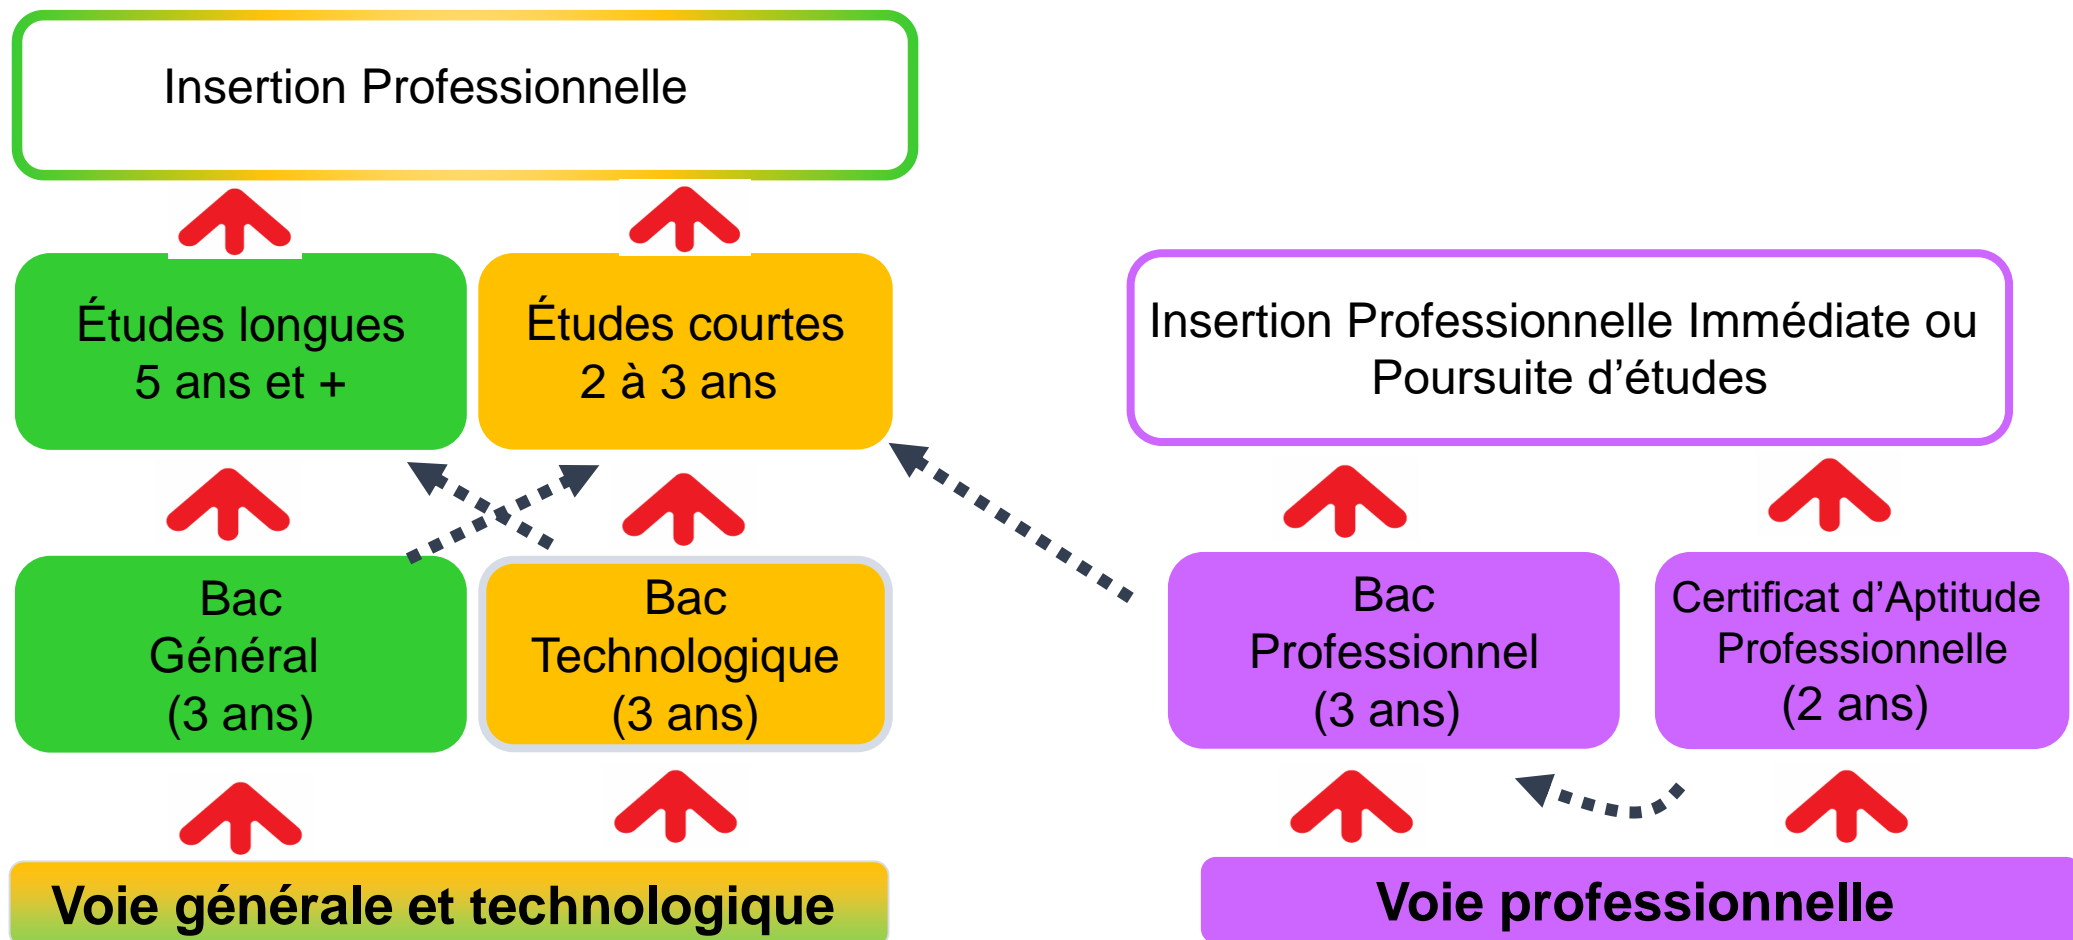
Insertion Professionnelle

Études longues
5 ans et +

Études courtes
2 à 3 ans

Insertion Professionnelle Immédiate ou
Poursuite d’études

Bac
Général
(3 ans)

Bac
Technologique
(3 ans)

Bac
Professionnel
(3 ans)

Certificat d’Aptitude
Professionnelle
(2 ans)

Voie générale et technologique

Voie professionnelle